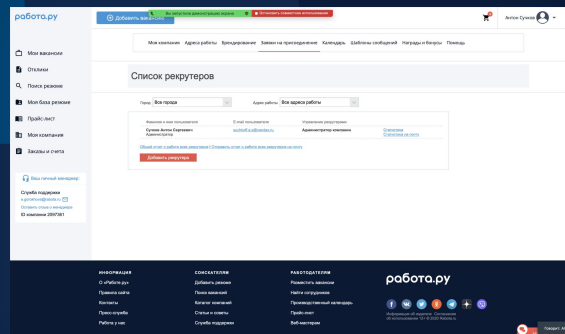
работа.ру

Добавить вакансию

Вы запустили демонстрацию экрана

Остановить совместное использование

Антон Сучков

Мои вакансии

Отклики

Поиск резюме

Моя база резюме

Прайс-лист

Моя компания

Заказы и счета

Ваш личный менеджер

Служба поддержки

Оставить отзыв о менеджере

ID компании 2897361

Моя компания | Адреса работы | Брендирование | Заявки на присоединение | Календарь | Шаблоны сообщений | Награды и бонусы | Помощь

Список рекрутеров

Город: Все города

Адреса работы: Все адреса работы

| Фамилия и имя пользователя | E-mail пользователя | Управление рекрутером | |
|---|---|---|---|
| Сучков Антон Сергеевич Администратор | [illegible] | Администратор компании | Статистика Статистика по почте |

Общий отчет о работе всех рекрутеров | Отправить отчет о работе всех рекрутеров на почту

Добавить рекрутера

ИНФОРМАЦИЯ
О «Работе.ру»
Правила сайта
Контакты
Пресс-служба
Работа у нас

СОИСКАТЕЛЯМ
Добавить резюме
Поиск вакансий
Каталог компаний
Статьи и советы
Служба поддержки

РАБОТОДАТЕЛЯМ
Разместить вакансию
Найти сотрудников
Производственный календарь
Прайс-лист
Веб-мастерам

работа.ру

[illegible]

Продукт: Ак